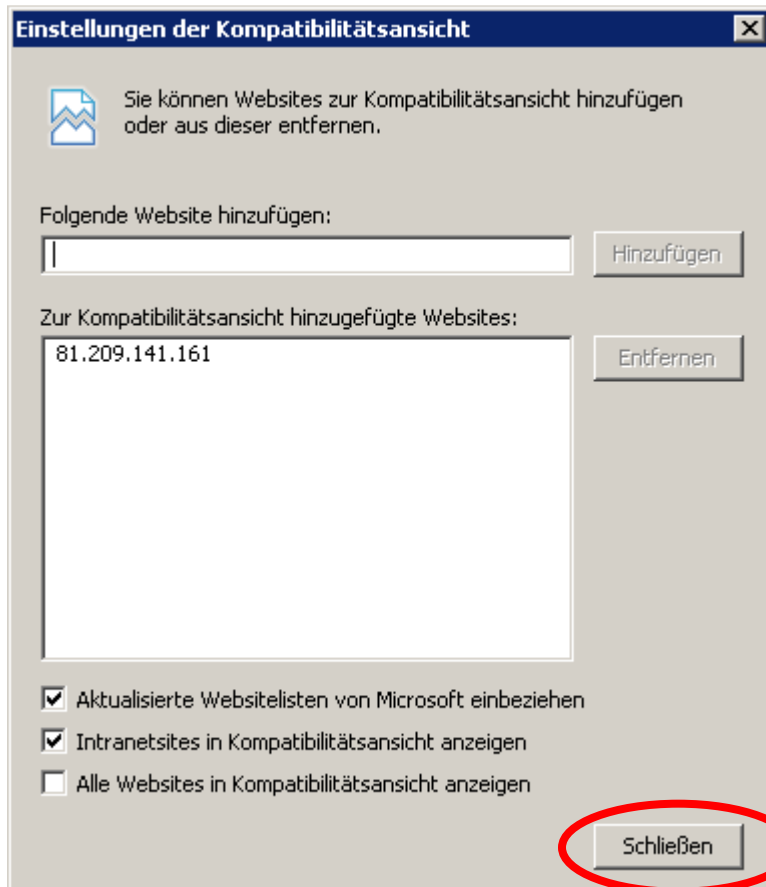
Einstellungen der Kompatibilitätsansicht

Sie können Websites zur Kompatibilitätsansicht hinzufügen oder aus dieser entfernen.

Folgende Website hinzufügen:

Hinzufügen

Zur Kompatibilitätsansicht hinzugefügte Websites:

81.209.141.161

Entfernen

Aktualisierte Websitelisten von Microsoft einbeziehen

Intranetsites in Kompatibilitätsansicht anzeigen

Alle Websites in Kompatibilitätsansicht anzeigen

Schließen